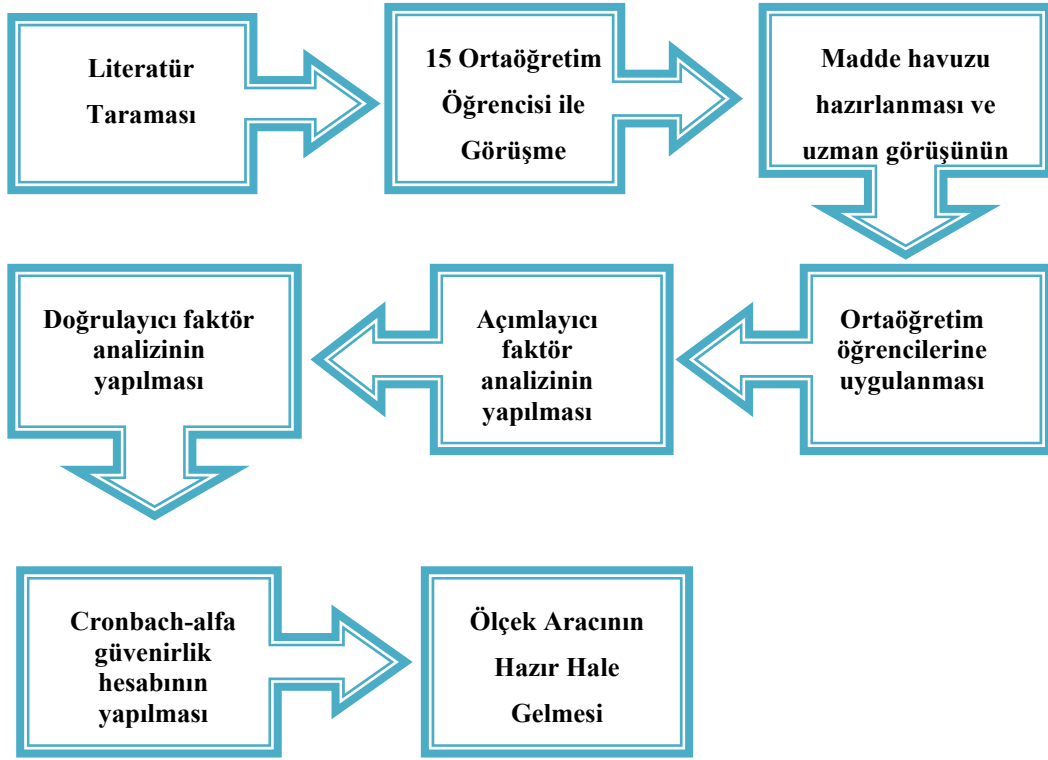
Literatür Taraması

15 Ortaöğretim Öğrencisi ile Görüşme

Madde havuzu hazırlanması ve uzman görüşünün

Ortaöğretim öğrencilerine uygulanması

Açımlayıcı faktör analizinin yapılması

Doğrulayıcı faktör analizinin yapılması

Cronbach-alfa güvenirlik hesabının yapılması

Ölçek Aracının Hazır Hale Gelmesi